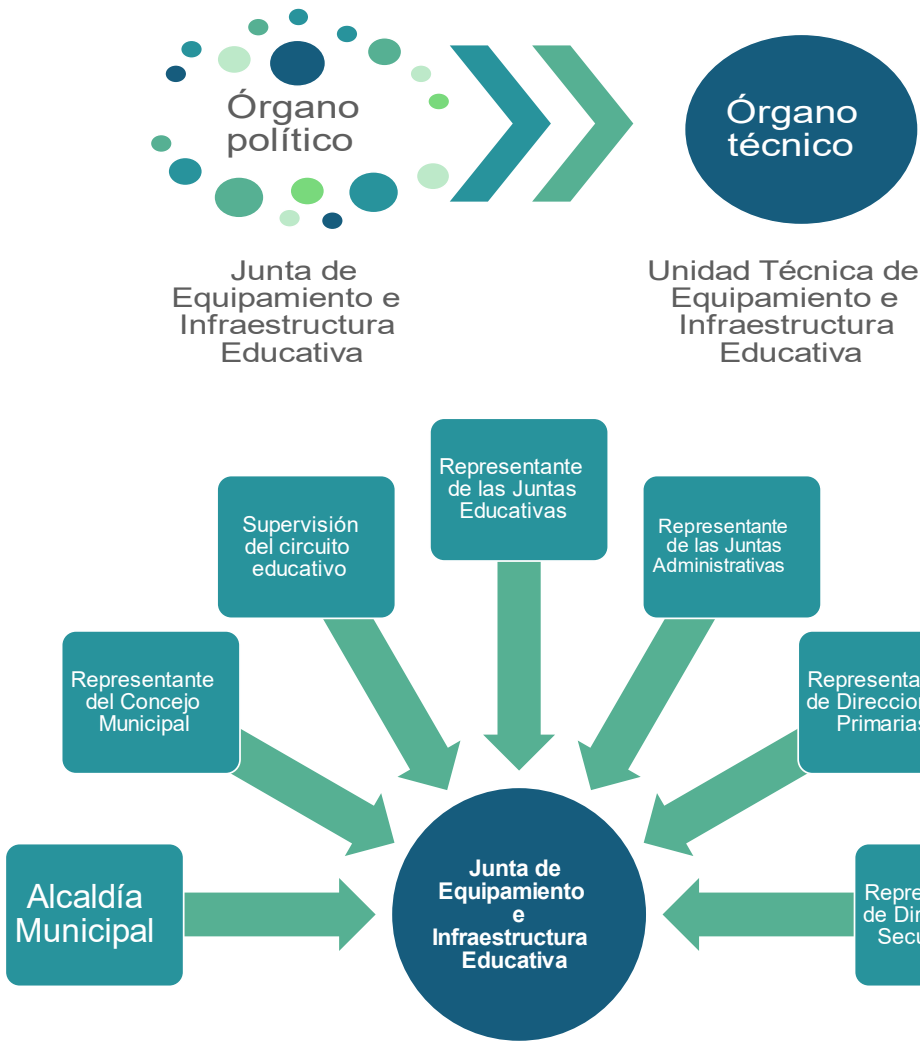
Órgano político

Órgano técnico

Junta de Equipamiento e Infraestructura Educativa

Unidad Técnica de Equipamiento e Infraestructura Educativa

Representante de las Juntas Educativas

Supervisión del circuito educativo

Representante de las Juntas Administrativas

Representante del Concejo Municipal

Representa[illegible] de Direccion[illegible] Primarias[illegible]

Alcaldía Municipal

Junta de Equipamiento e Infraestructura Educativa

Repre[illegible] de Dir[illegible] Secu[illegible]